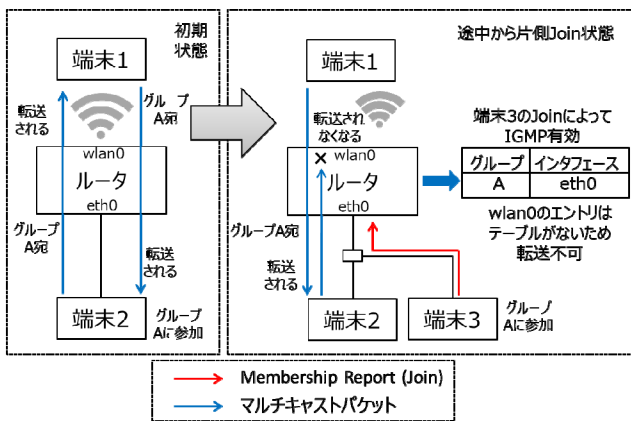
初期状態

端末1

転送される

グループA宛

wlan0

ルータ

eth0

グループA宛

転送される

端末2

グループAに参加

途中から片側Join状態

端末1

転送されなくなる

× wlan0

ルータ

eth0

端末3のJoinによってIGMP有効

| グループ | インタフェース |
|---|---|
| A | eth0 |

wlan0のエントリはテーブルがないため転送不可

グループA宛

転送される

端末2

端末3

グループAに参加

Membership Report (Join)

マルチキャストパケット